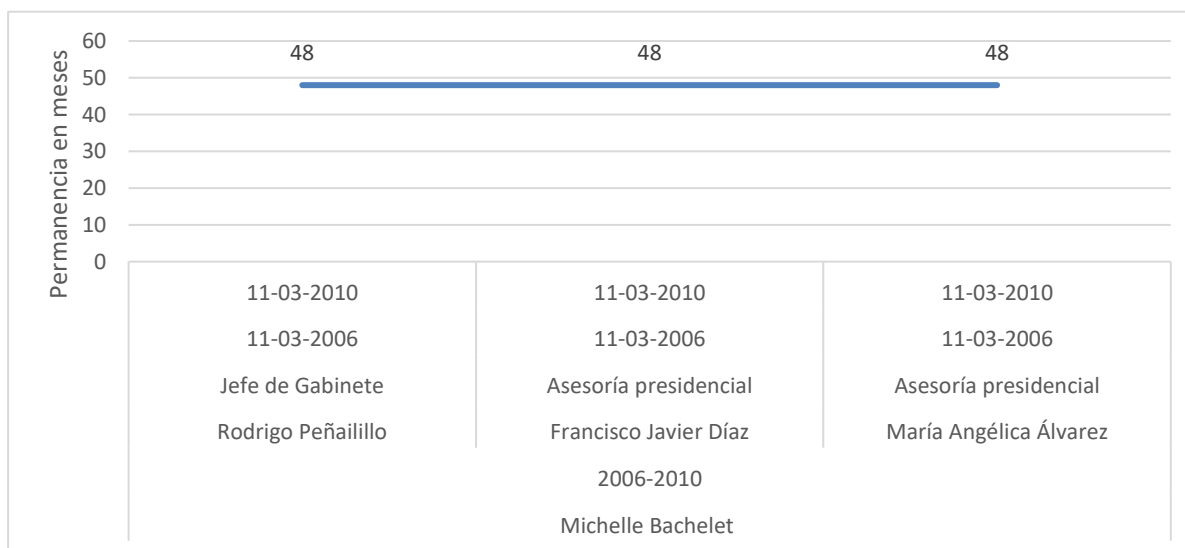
Permanencia en meses

60
50
40
30
20
10
0

48
48
48

| 11-03-2010 | 11-03-2010 | 11-03-2010 |
|---|---|---|
| 11-03-2006 | 11-03-2006 | 11-03-2006 |
| Jefe de Gabinete | Asesoría presidencial | Asesoría presidencial |
| Rodrigo Peñailillo | Francisco Javier Díaz | María Angélica Álvarez |

2006-2010

Michelle Bachelet